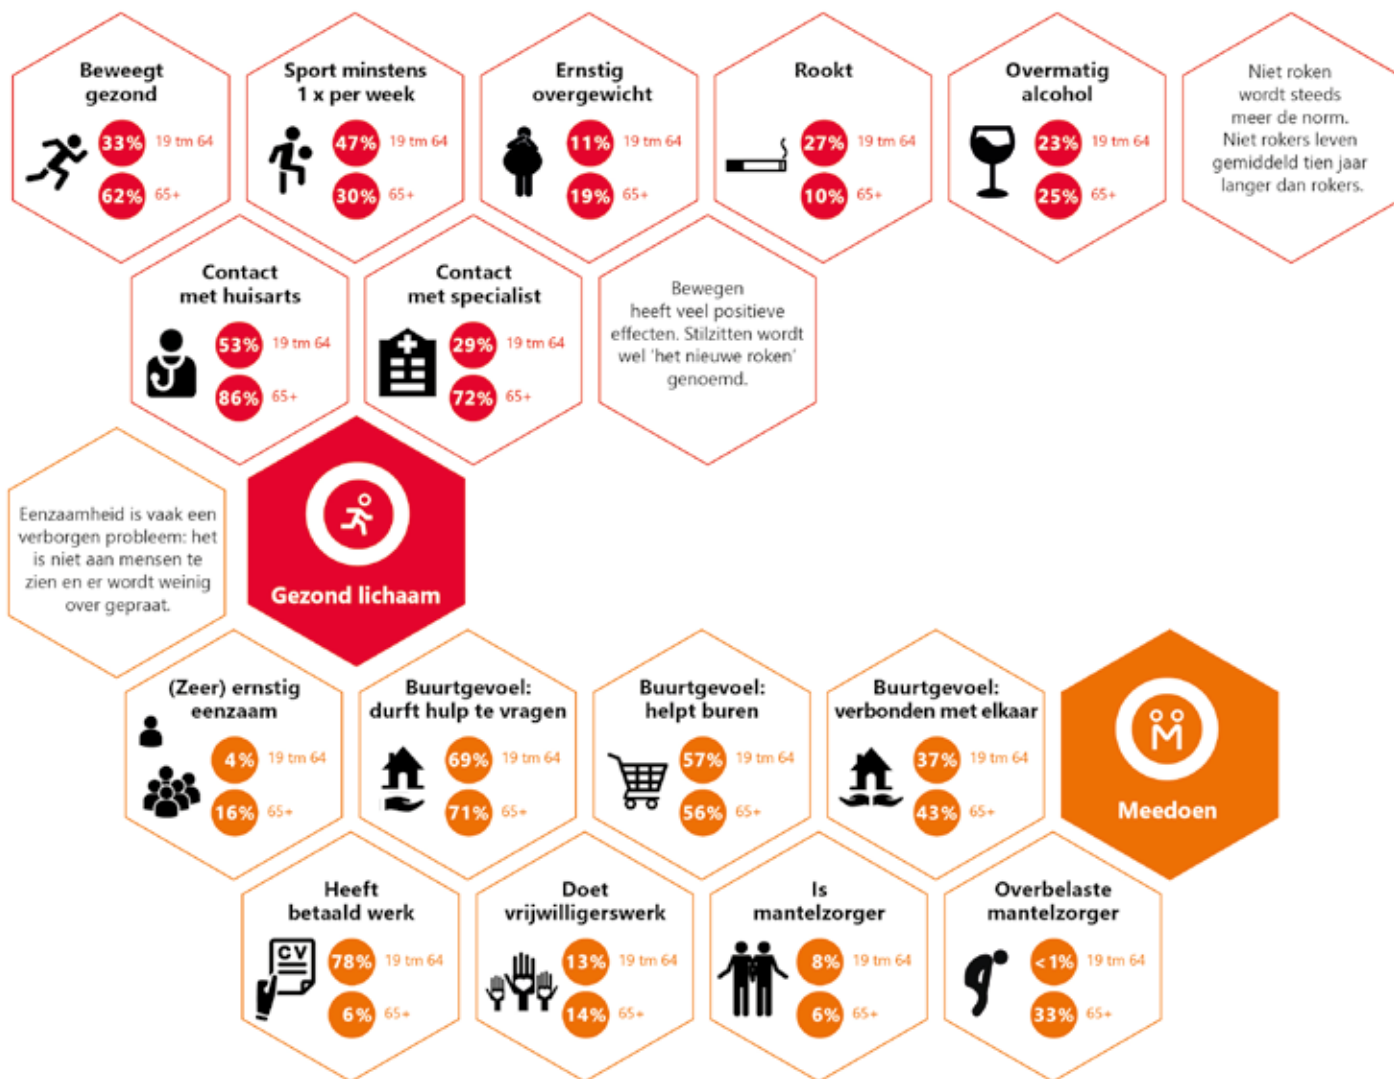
Beweegt gezond
33% 19 tm 64
62% 65+

Sport minstens 1 x per week
47% 19 tm 64
30% 65+

Ernstig overgewicht
11% 19 tm 64
19% 65+

Rookt
27% 19 tm 64
10% 65+

Overmatig alcohol
23% 19 tm 64
25% 65+

Niet roken wordt steeds meer de norm. Niet rokers leven gemiddeld tien jaar langer dan rokers.

Contact met huisarts
53% 19 tm 64
86% 65+

Contact met specialist
29% 19 tm 64
72% 65+

Bewegen heeft veel positieve effecten. Stilzitten wordt wel 'het nieuwe roken' genoemd.

Eenzaamheid is vaak een verborgen probleem: het is niet aan mensen te zien en er wordt weinig over gepraat.

Gezond lichaam

(Zeer) ernstig eenzaam
4% 19 tm 64
16% 65+

Buurtgevoel: durft hulp te vragen
69% 19 tm 64
71% 65+

Buurtgevoel: helpt buren
57% 19 tm 64
56% 65+

Buurtgevoel: verbonden met elkaar
37% 19 tm 64
43% 65+

Meedoen

Heeft betaald werk
CV
78% 19 tm 64
6% 65+

Doet vrijwilligerswerk
13% 19 tm 64
14% 65+

Is mantelzorger
8% 19 tm 64
6% 65+

Overbelaste mantelzorger
< 1% 19 tm 64
33% 65+